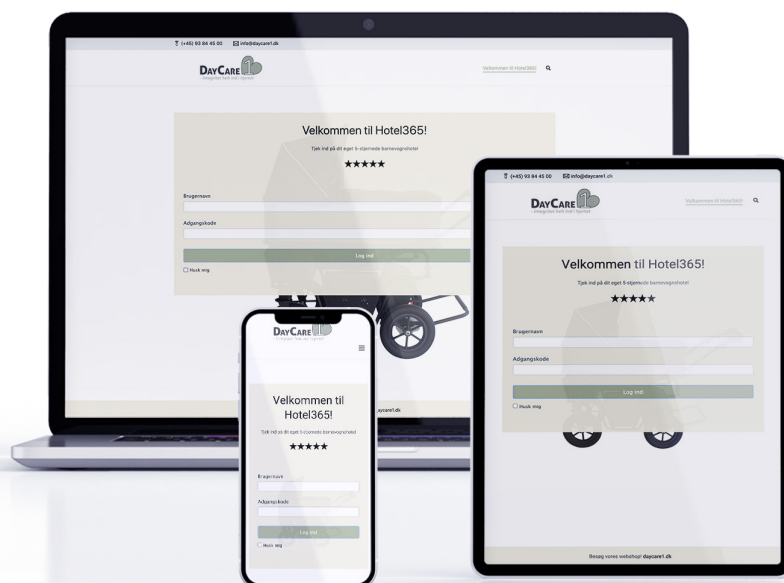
(+45) 93 84 45 00 info@daycare1.dk

DAYCARE
- Integreret hele ind i hjemmet

Velkommen til Hotel365!

Velkommen til Hotel365!

Tjek ind på dit eget 5-stjernede barnevognshotel

★★★★★

Brugernavn

Adgangskode

Log ind

Husk mig

(+45) 93 84 45 00 info@daycare1.dk

DAYCARE
- Integreret hele ind i hjemmet

Velkommen til Hotel365!

Velkommen til Hotel365!

Tjek ind på dit eget 5-stjernede barnevognshotel

★★★★★

Brugernavn

Adgangskode

Log ind

Husk mig

Besøg vores webshop! daycare1.dk

DAYCARE
- Integreret hele ind i hjemmet

Velkommen til Hotel365!

Tjek ind på dit eget 5-stjernede barnevognshotel

★★★★★

Brugernavn

Adgangskode

Log ind

Husk mig

daycare1.dk